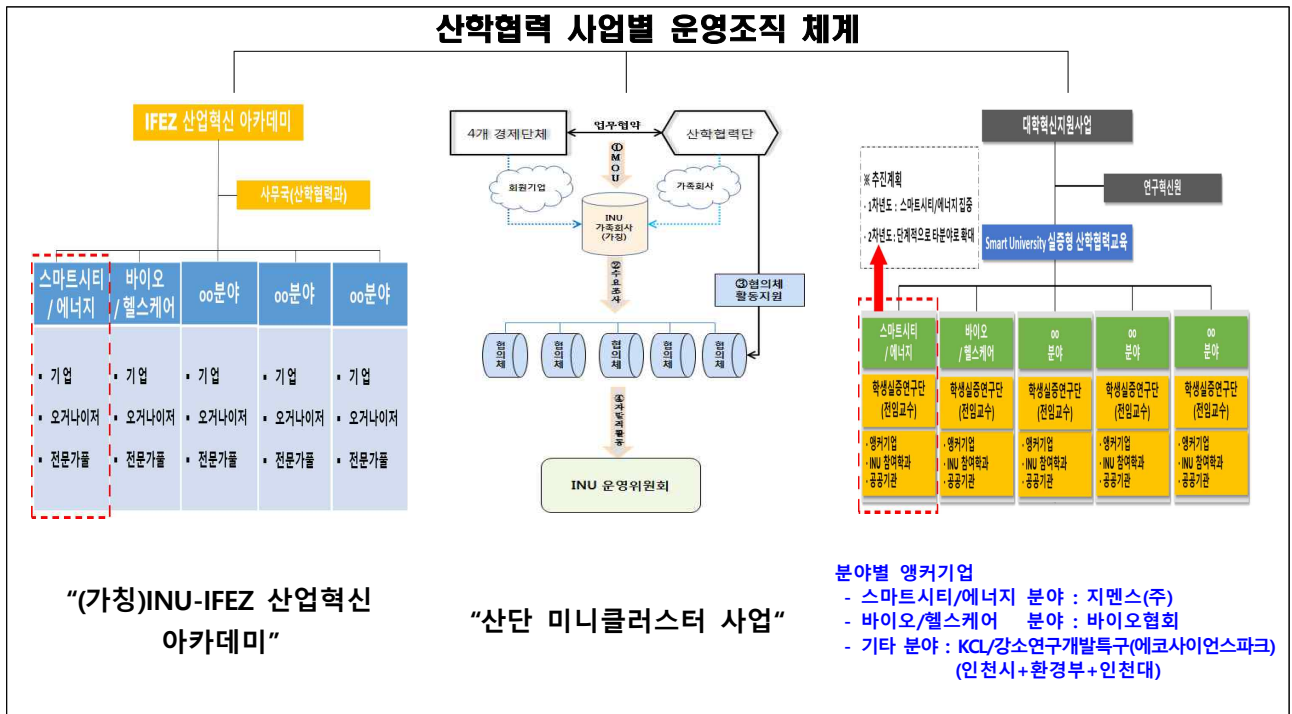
산학협력 사업별 운영조직 체계

IFEZ 산업혁신 아카데미

사무국(산학협력과)

| 스마트시티 / 에너지 | 바이오 / 헬스케어 | oo분야 | oo분야 | oo분야 |
|---|---|---|---|---|
| ▪ 기업 ▪ 오거나이저 ▪ 전문가풀 | ▪ 기업 ▪ 오거나이저 ▪ 전문가풀 | ▪ 기업 ▪ 오거나이저 ▪ 전문가풀 | ▪ 기업 ▪ 오거나이저 ▪ 전문가풀 | ▪ 기업 ▪ 오거나이저 ▪ 전문가풀 |

"(가칭)INU-IFEZ 산업혁신 아카데미"

4개 경제단체

업무협약

산학협력단

① MOU

회원기업

가족회사

INU 가족회사 (가칭)

② 수요조사

③ 협의체 활동지원

협의체 협의체 협의체 협의체 협의체

④ 자문지원

INU 운영위원회

"산단 미니클러스터 사업"

대학혁신지원사업

연구혁신원

※ 추진계획
- 1차년도 : 스마트시티/에너지 집중
- 2차년도 : 단계적으로 타분야로 확대

Smart University 실증형 산학협력교육

| 스마트시티 / 에너지 | 바이오 / 헬스케어 | ∞ 분야 | ∞ 분야 | ∞ 분야 |
|---|---|---|---|---|
| 학생실증연구단 (전임교수) | 학생실증연구단 (전임교수) | 학생실증연구단 (전임교수) | 학생실증연구단 (전임교수) | 학생실증연구단 (전임교수) |
| · 앵커기업 · INU 참여학과 · 공공기관 | · 앵커기업 · INU 참여학과 · 공공기관 | · 앵커기업 · INU 참여학과 · 공공기관 | · 앵커기업 · INU 참여학과 · 공공기관 | · 앵커기업 · INU 참여학과 · 공공기관 |

분야별 앵커기업
- 스마트시티/에너지 분야 : 지멘스(주)
- 바이오/헬스케어 분야 : 바이오협회
- 기타 분야 : KCL/강소연구개발특구(에코사이언스파크) (인천시+환경부+인천대)